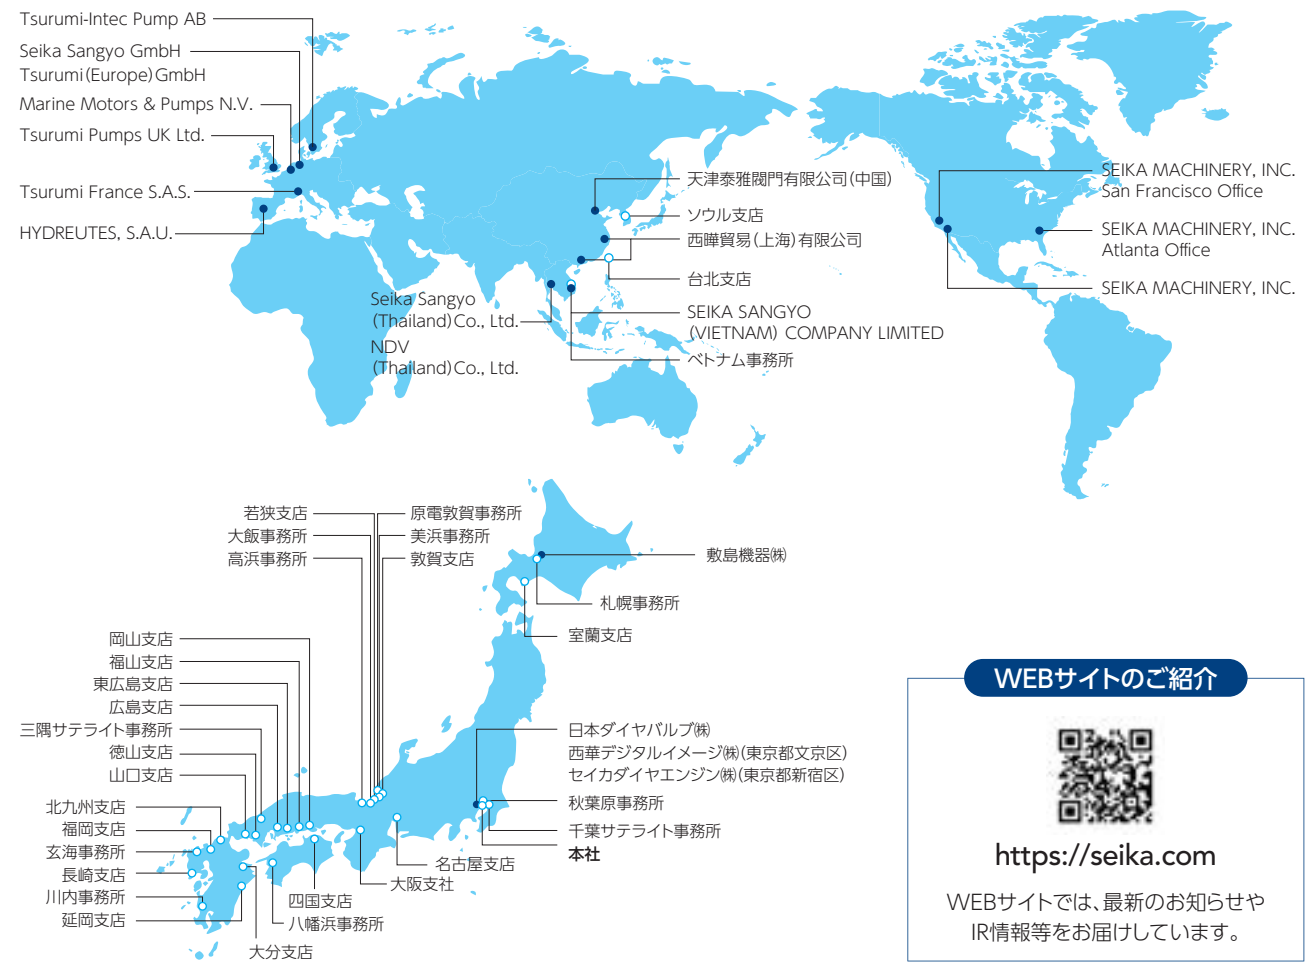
Tsurumi-Intec Pump AB
Seika Sangyo GmbH
Tsurumi(Europe)GmbH
Marine Motors & Pumps N.V.
Tsurumi Pumps UK Ltd.
Tsurumi France S.A.S.
HYDREUTES, S.A.U.

天津泰雅閥門有限公司(中国)
ソウル支店
西曄貿易(上海)有限公司
台北支店
SEIKA SANGYO (VIETNAM) COMPANY LIMITED
ベトナム事務所
Seika Sangyo (Thailand)Co., Ltd.
NDV (Thailand)Co., Ltd.

SEIKA MACHINERY, INC. San Francisco Office
SEIKA MACHINERY, INC. Atlanta Office
SEIKA MACHINERY, INC.

若狭支店
大飯事務所
高浜事務所
原電敦賀事務所
美浜事務所
敦賀支店
敷島機器㈱
札幌事務所
室蘭支店
岡山支店
福山支店
東広島支店
広島支店
三隅サテライト事務所
徳山支店
山口支店
北九州支店
福岡支店
玄海事務所
長崎支店
川内事務所
延岡支店
大分支店
四国支店
八幡浜事務所
大阪支社
名古屋支店
日本ダイヤバルブ㈱
西華デジタルイメージ㈱(東京都文京区)
セイカダイヤエンジン㈱(東京都新宿区)
秋葉原事務所
千葉サテライト事務所
本社

WEBサイトのご紹介
https://seika.com
WEBサイトでは、最新のお知らせやIR情報等をお届けしています。